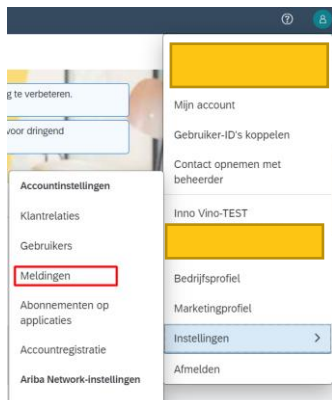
g te verbeteren.

voor dringend

Accountinstellingen

Klantrelaties

Gebruikers

Meldingen

Abonnementen op applicaties

Accountregistratie

Ariba Network-instellingen

Mijn account

Gebruiker-ID's koppelen

Contact opnemen met beheerder

Inno Vino-TEST

Bedrijfsprofiel

Marketingprofiel

Instellingen

Afmelden